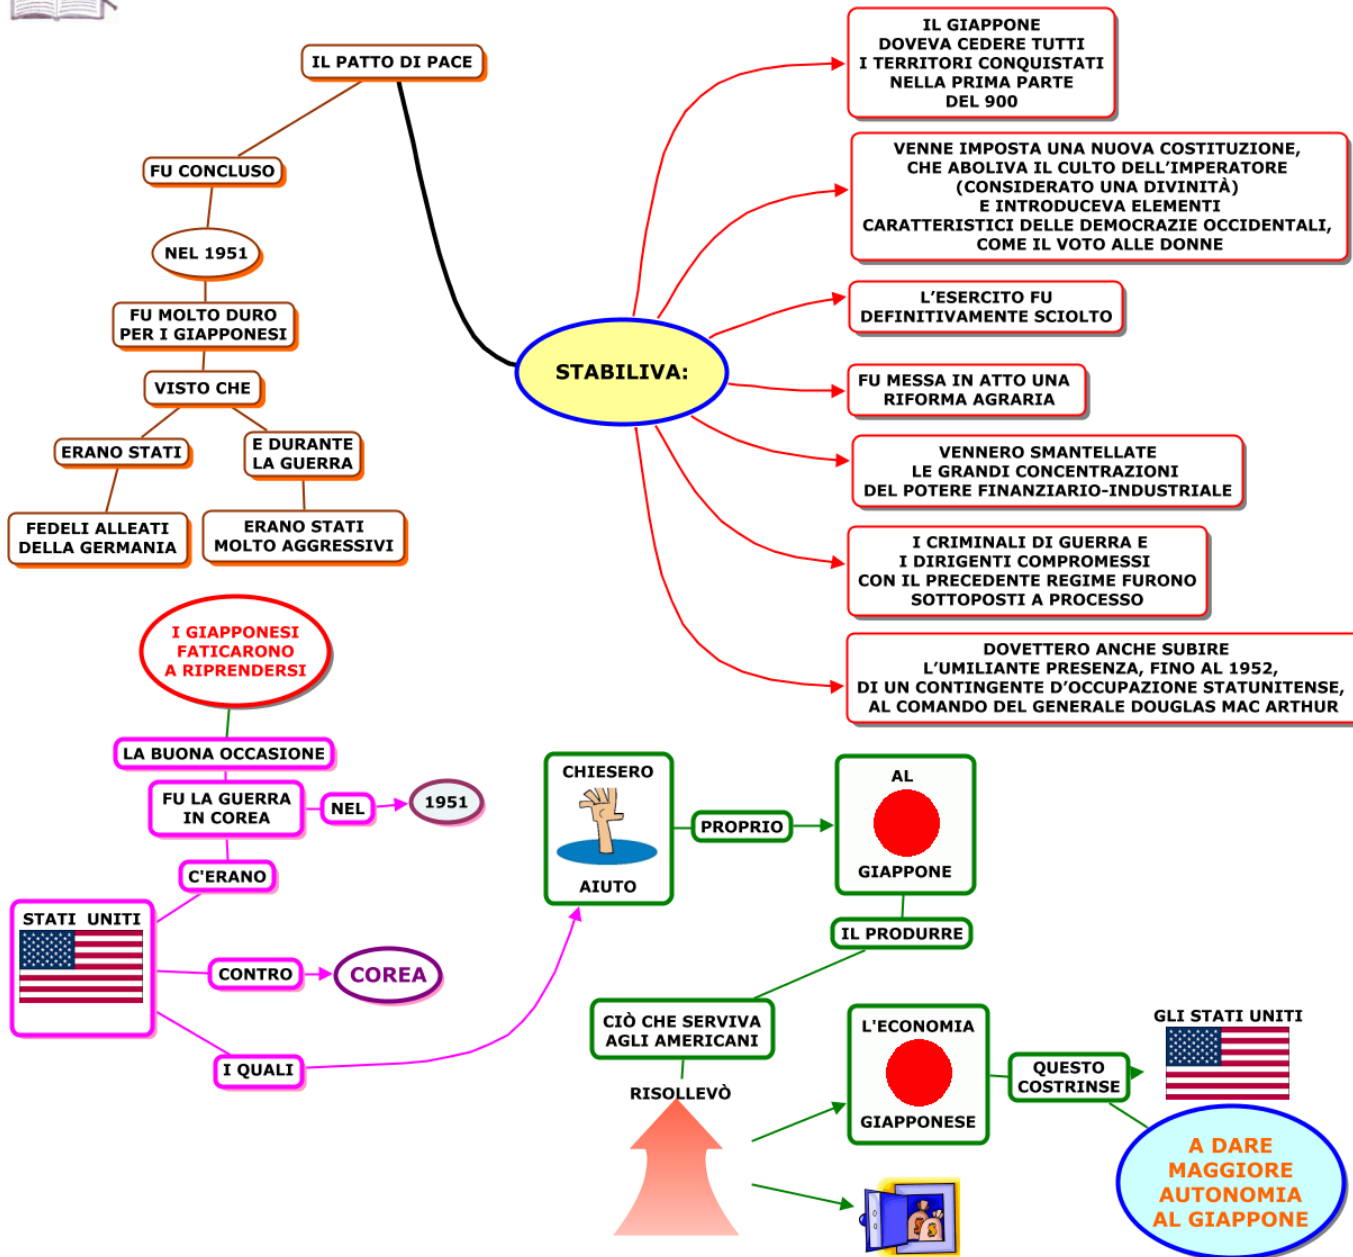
IL PATTO DI PACE

FU CONCLUSO

NEL 1951

FU MOLTO DURO PER I GIAPPONESI

VISTO CHE

ERANO STATI

FEDELI ALLEATI DELLA GERMANIA

E DURANTE LA GUERRA

ERANO STATI MOLTO AGGRESSIVI

STABILIVA:

IL GIAPPONE DOVEVA CEDERE TUTTI I TERRITORI CONQUISTATI NELLA PRIMA PARTE DEL 900

VENNE IMPOSTA UNA NUOVA COSTITUZIONE, CHE ABOLIVA IL CULTO DELL'IMPERATORE (CONSIDERATO UNA DIVINITÀ) E INTRODUCEVA ELEMENTI CARATTERISTICI DELLE DEMOCRAZIE OCCIDENTALI, COME IL VOTO ALLE DONNE

L'ESERCITO FU DEFINITIVAMENTE SCIOLTO

FU MESSA IN ATTO UNA RIFORMA AGRARIA

VENNERO SMANTELLATE LE GRANDI CONCENTRAZIONI DEL POTERE FINANZIARIO-INDUSTRIALE

I CRIMINALI DI GUERRA E I DIRIGENTI COMPROMESSI CON IL PRECEDENTE REGIME FURONO SOTTOPOSTI A PROCESSO

DOVETTERO ANCHE SUBIRE L'UMILIANTE PRESENZA, FINO AL 1952, DI UN CONTINGENTE D'OCCUPAZIONE STATUNITENSE, AL COMANDO DEL GENERALE DOUGLAS MAC ARTHUR

I GIAPPONESI FATICARONO A RIPRENDERSI

LA BUONA OCCASIONE

FU LA GUERRA IN COREA

NEL

1951

C'ERANO

STATI UNITI

CONTRO

COREA

I QUALI

CHIESERO

AIUTO

PROPRIO

AL

GIAPPONE

IL PRODURRE

CIÒ CHE SERVIVA AGLI AMERICANI

RISOLLEVÒ

L'ECONOMIA

GIAPPONESE

QUESTO COSTRINSE

GLI STATI UNITI

A DARE MAGGIORE AUTONOMIA AL GIAPPONE